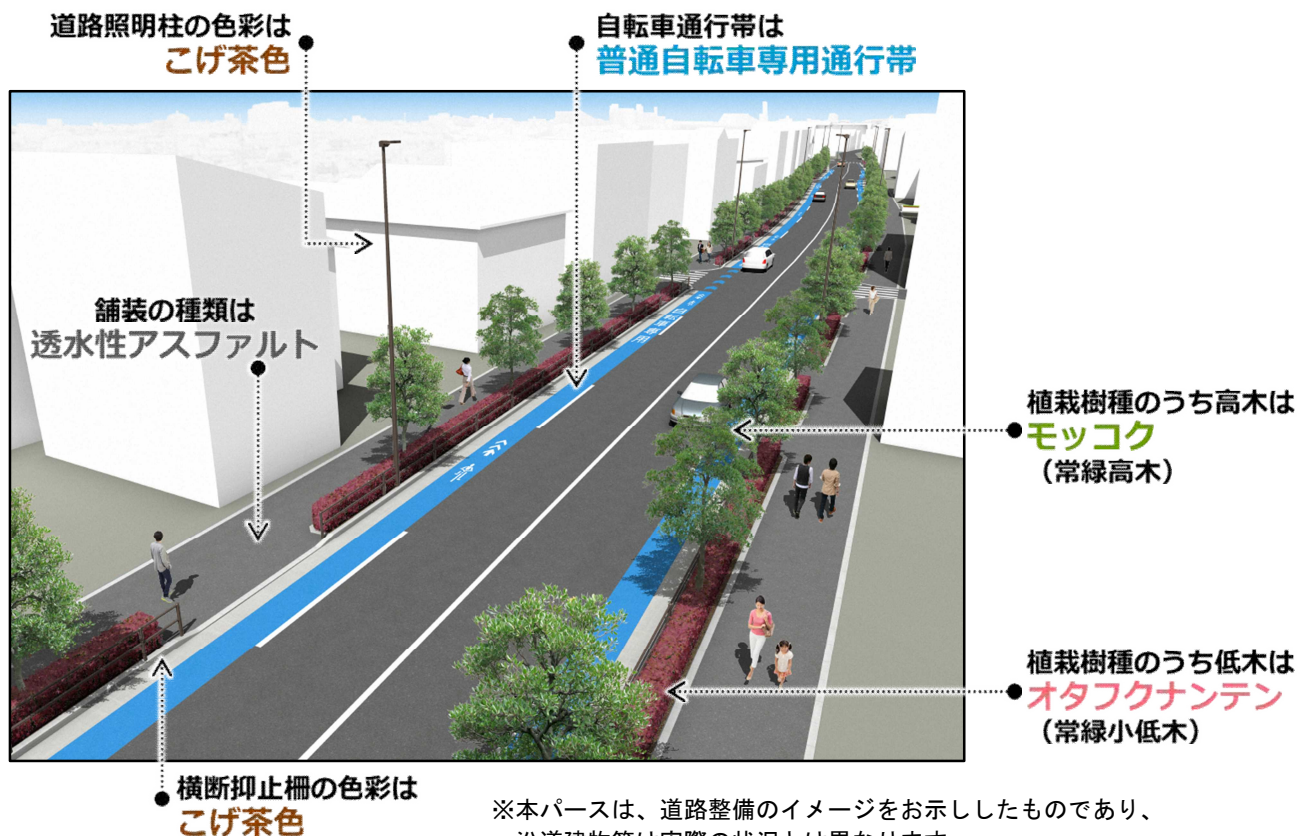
道路照明柱の色彩は
こげ茶色

自転車通行帯は
普通自転車専用通行帯

舗装の種類は
透水性アスファルト

植栽樹種のうち高木は
モッコク
（常緑高木）

植栽樹種のうち低木は
オタフクナンテン
（常緑小低木）

横断抑止柵の色彩は
こげ茶色

※本パースは、道路整備のイメージをお示ししたものであり、
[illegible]